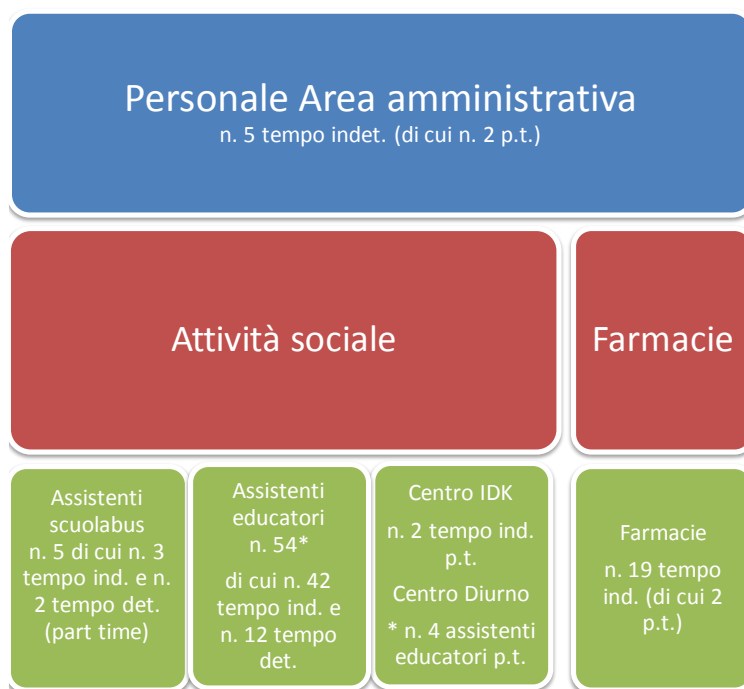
Personale Area amministrativa
n. 5 tempo indet. (di cui n. 2 p.t.)

Attività sociale

Farmacie

Assistenti scuolabus
n. 5 di cui n. 3 tempo ind. e n. 2 tempo det. (part time)

Assistenti educatori
n. 54*
di cui n. 42 tempo ind. e n. 12 tempo det.

Centro IDK
n. 2 tempo ind. p.t.
Centro Diurno
* n. 4 assistenti educatori p.t.

Farmacie
n. 19 tempo ind. (di cui 2 p.t.)